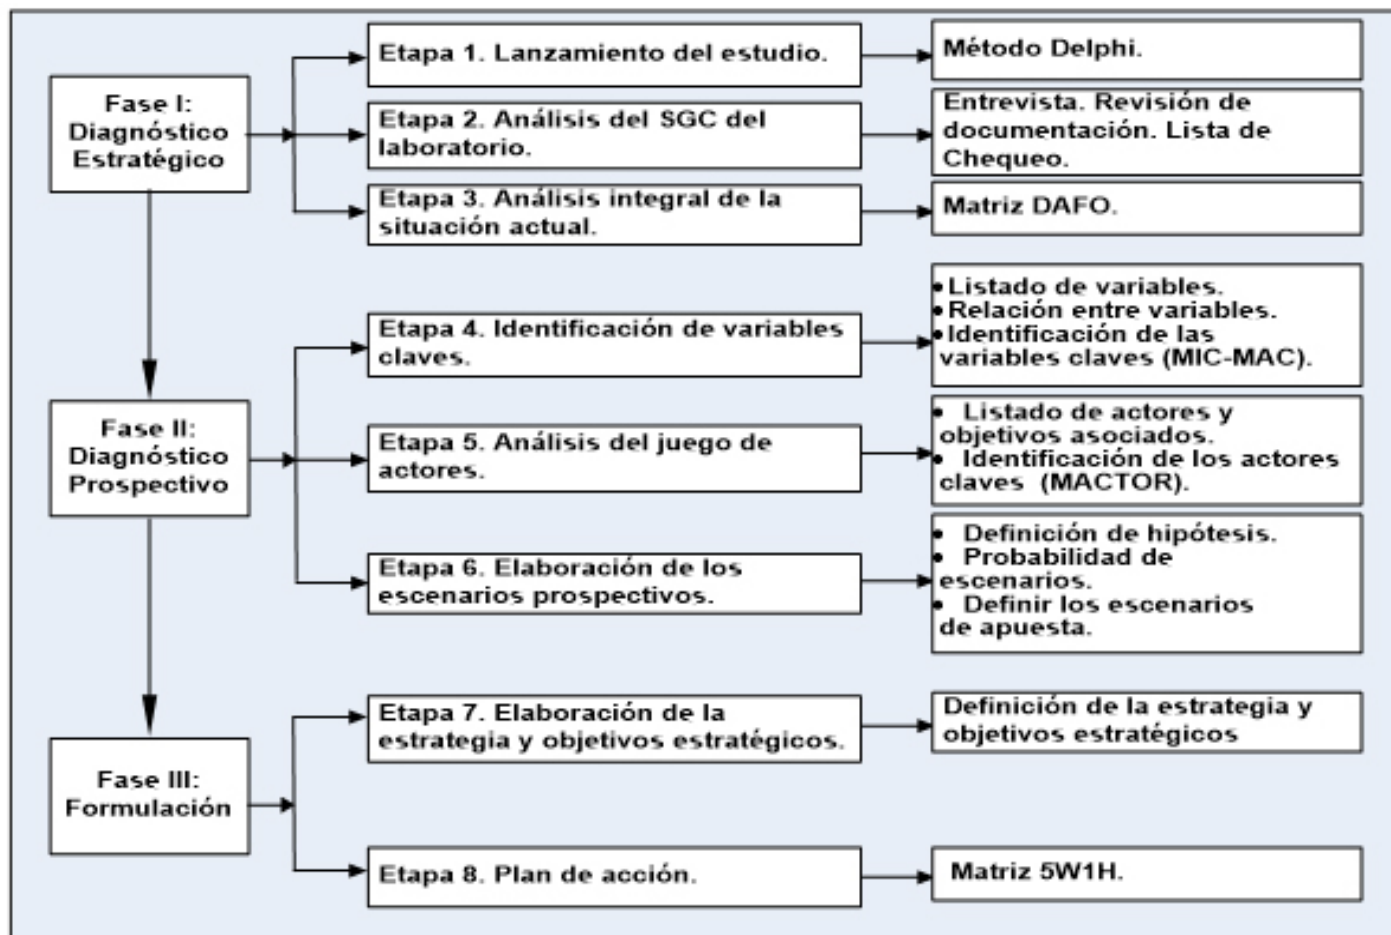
Fase I: Diagnóstico Estratégico

Etapa 1. Lanzamiento del estudio.

Método Delphi.

Etapa 2. Análisis del SGC del laboratorio.

Entrevista. Revisión de documentación. Lista de Chequeo.

Etapa 3. Análisis integral de la situación actual.

Matriz DAFO.

Fase II: Diagnóstico Prospectivo

Etapa 4. Identificación de variables claves.

• Listado de variables.
• Relación entre variables.
• Identificación de las variables claves (MIC-MAC).

Etapa 5. Análisis del juego de actores.

• Listado de actores y objetivos asociados.
• Identificación de los actores claves (MACTOR).

Etapa 6. Elaboración de los escenarios prospectivos.

• Definición de hipótesis.
• Probabilidad de escenarios.
• Definir los escenarios de apuesta.

Fase III: Formulación

Etapa 7. Elaboración de la estrategia y objetivos estratégicos.

Definición de la estrategia y objetivos estratégicos

Etapa 8. Plan de acción.

Matriz 5W1H.